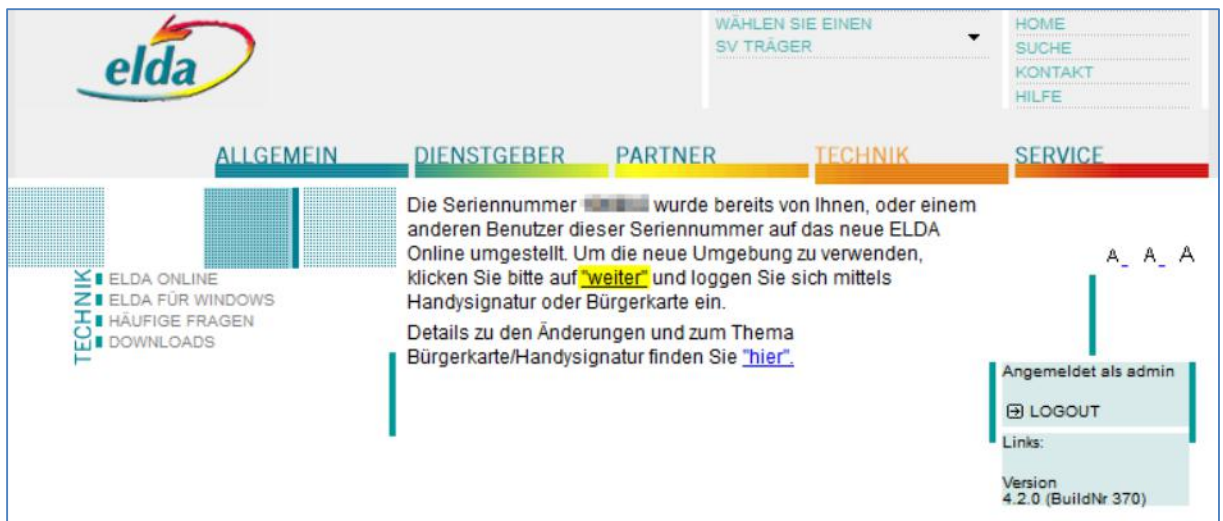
elda

WÄHLEN SIE EINEN SV TRÄGER

HOME
SUCHE
KONTAKT
HILFE

ALLGEMEIN DIENSTGEBER PARTNER TECHNIK SERVICE

TECHNIK
ELDA ONLINE
ELDA FÜR WINDOWS
HÄUFIGE FRAGEN
DOWNLOADS

Die Seriennummer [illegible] wurde bereits von Ihnen, oder einem anderen Benutzer dieser Seriennummer auf das neue ELDA Online umgestellt. Um die neue Umgebung zu verwenden, klicken Sie bitte auf "weiter" und loggen Sie sich mittels Handysignatur oder Bürgerkarte ein.

Details zu den Änderungen und zum Thema Bürgerkarte/Handysignatur finden Sie "hier".

A A A

Angemeldet als admin

LOGOUT

Links:

Version
4.2.0 (BuildNr 370)